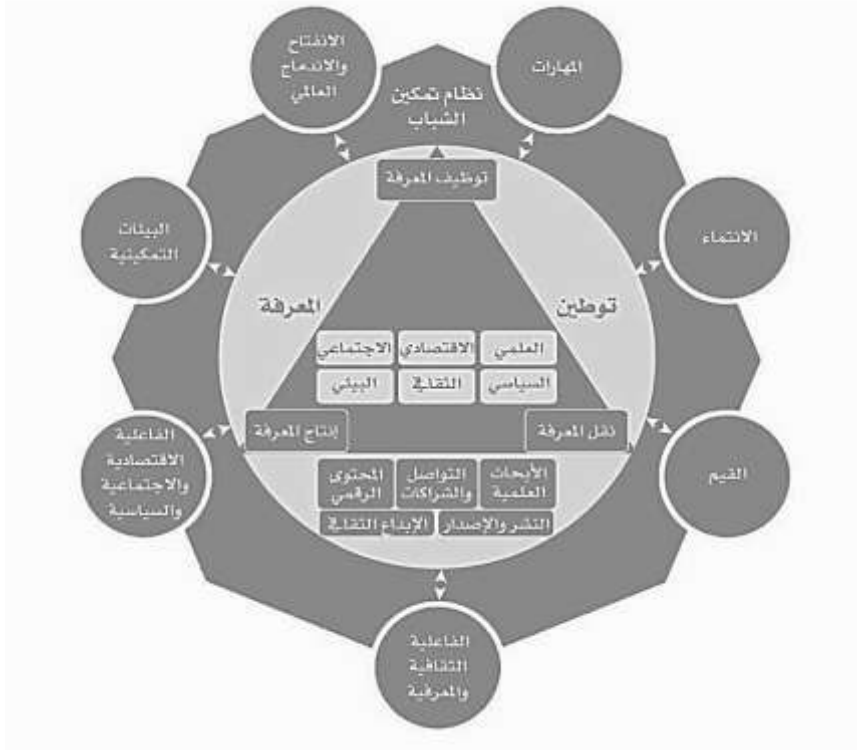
المهارات

الانفتاح والاندماج العالمي

نظام تمكين الشباب

الانتماء

البيئات التمكينية

توظيف المعرفة

توطين

المعرفة

العلمي
الاقتصادي
الاجتماعي
السياسي
الثقافي
البيئي

نقل المعرفة

إنتاج المعرفة

الأبحاث العلمية
التواصل والشراكات
المحتوى الرقمي
النشر والإصدار
الإبداع الثقافي

القيم

الفاعلية الاقتصادية والاجتماعية والسياسية

الفاعلية الثقافية والمعرفية